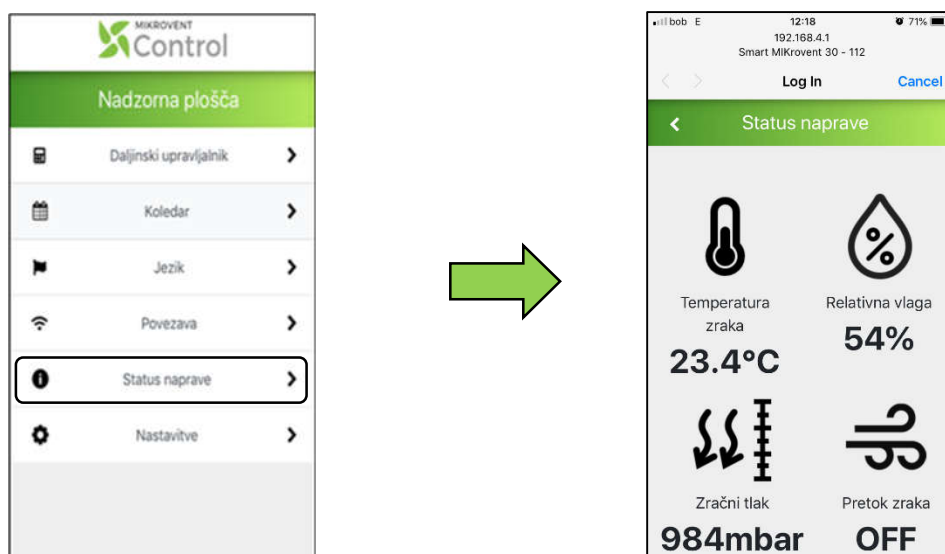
MIKROVENT
Control

Nadzorna plošča

Daljinski upravljalnik

Koledar

Jezik

Povezava

Status naprave

Nastavitve

bob E
12:18
71%
192.168.4.1
Smart MIKrovent 30 - 112

Log In
Cancel

Status naprave

Temperatura zraka
23.4°C

Relativna vlaga
54%

Zračni tlak
984mbar

Pretok zraka
OFF